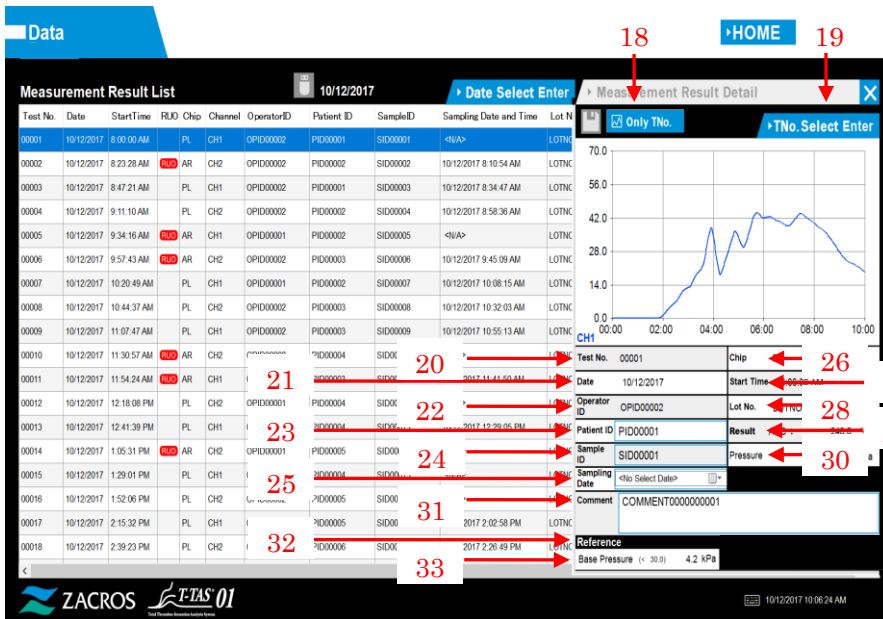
Data

HOME

Measurement Result List

10/12/2017

Date Select Enter

Measurement Result Detail

Only TNo.

TNo. Select Enter

18

19

| Test No. | Date | StartTime | RUO | Chip | Channel | OperatorID | Patient ID | SampleID | Sampling Date and Time | Lot N |
|---|---|---|---|---|---|---|---|---|---|---|
| 00001 | 10/12/2017 | 8:00:00 AM | | PL | CH1 | OPID00002 | PID00001 | SID00001 | <N/A> | LOTNO |
| 00002 | 10/12/2017 | 8:23:28 AM | RUO | AR | CH1 | OPID00002 | PID00002 | SID00002 | 10/12/2017 8:10:54 AM | LOTNO |
| 00003 | 10/12/2017 | 8:47:21 AM | | PL | CH1 | OPID00002 | PID00001 | SID00003 | 10/12/2017 8:34:47 AM | LOTNO |
| 00004 | 10/12/2017 | 9:11:10 AM | | PL | CH2 | OPID00002 | PID00002 | SID00004 | 10/12/2017 8:58:36 AM | LOTNO |
| 00005 | 10/12/2017 | 9:34:16 AM | RUO | AR | CH1 | OPID00001 | PID00002 | SID00005 | <N/A> | LOTNO |
| 00006 | 10/12/2017 | 9:57:43 AM | RUO | AR | CH2 | OPID00002 | PID00003 | SID00006 | 10/12/2017 9:45:09 AM | LOTNO |
| 00007 | 10/12/2017 | 10:20:49 AM | | PL | CH1 | OPID00001 | PID00002 | SID00007 | 10/12/2017 10:08:15 AM | LOTNO |
| 00008 | 10/12/2017 | 10:44:37 AM | | PL | CH2 | OPID00002 | PID00003 | SID00008 | 10/12/2017 10:32:03 AM | LOTNO |
| 00009 | 10/12/2017 | 11:07:47 AM | | PL | CH1 | OPID00002 | PID00003 | SID00009 | 10/12/2017 10:55:13 AM | LOTNO |
| 00010 | 10/12/2017 | 11:30:57 AM | RUO | AR | CH2 | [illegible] | PID00004 | SID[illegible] | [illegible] | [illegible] |
| 00011 | 10/12/2017 | 11:54:24 AM | RUO | AR | CH1 | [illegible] | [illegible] | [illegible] | 2017 11:41:50 AM | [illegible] |
| 00012 | 10/12/2017 | 12:18:08 PM | | PL | CH2 | OPID00001 | PID00004 | SID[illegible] | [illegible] | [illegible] |
| 00013 | 10/12/2017 | 12:41:39 PM | | PL | CH1 | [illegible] | PID00004 | SID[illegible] | 2017 12:29:05 PM | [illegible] |
| 00014 | 10/12/2017 | 1:05:31 PM | RUO | AR | CH2 | OPID00001 | PID00005 | SID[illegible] | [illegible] | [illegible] |
| 00015 | 10/12/2017 | 1:29:01 PM | | PL | CH1 | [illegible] | PID00004 | SID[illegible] | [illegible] | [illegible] |
| 00016 | 10/12/2017 | 1:52:06 PM | | PL | CH2 | OPID00002 | PID00005 | SID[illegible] | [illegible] | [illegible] |
| 00017 | 10/12/2017 | 2:15:32 PM | | PL | CH1 | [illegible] | PID00005 | SID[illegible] | 2017 2:02:58 PM | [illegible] |
| 00018 | 10/12/2017 | 2:39:23 PM | | PL | CH2 | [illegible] | PID00006 | SID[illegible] | 2017 2:26:49 PM | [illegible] |

70.0
56.0
42.0
28.0
14.0
0.0
00:00 02:00 04:00 06:00 08:00 10:00

CH1

Test No. 00001
Chip
Date 10/12/2017
Start Time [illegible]
Operator ID OPID00002
Lot No. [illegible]
Patient ID PID00001
Result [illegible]
Sample ID SID00001
Pressure
Sampling Date <No Select Date>
Comment COMMENT0000000001
Reference
Base Pressure (< 30.0) 4.2 kPa

20
21
22
23
24
25
26
28
30
31
32
33

ZACROS
T-TAS 01
Total Thrombus-formation Analysis System

10/12/2017 10:06:24 AM